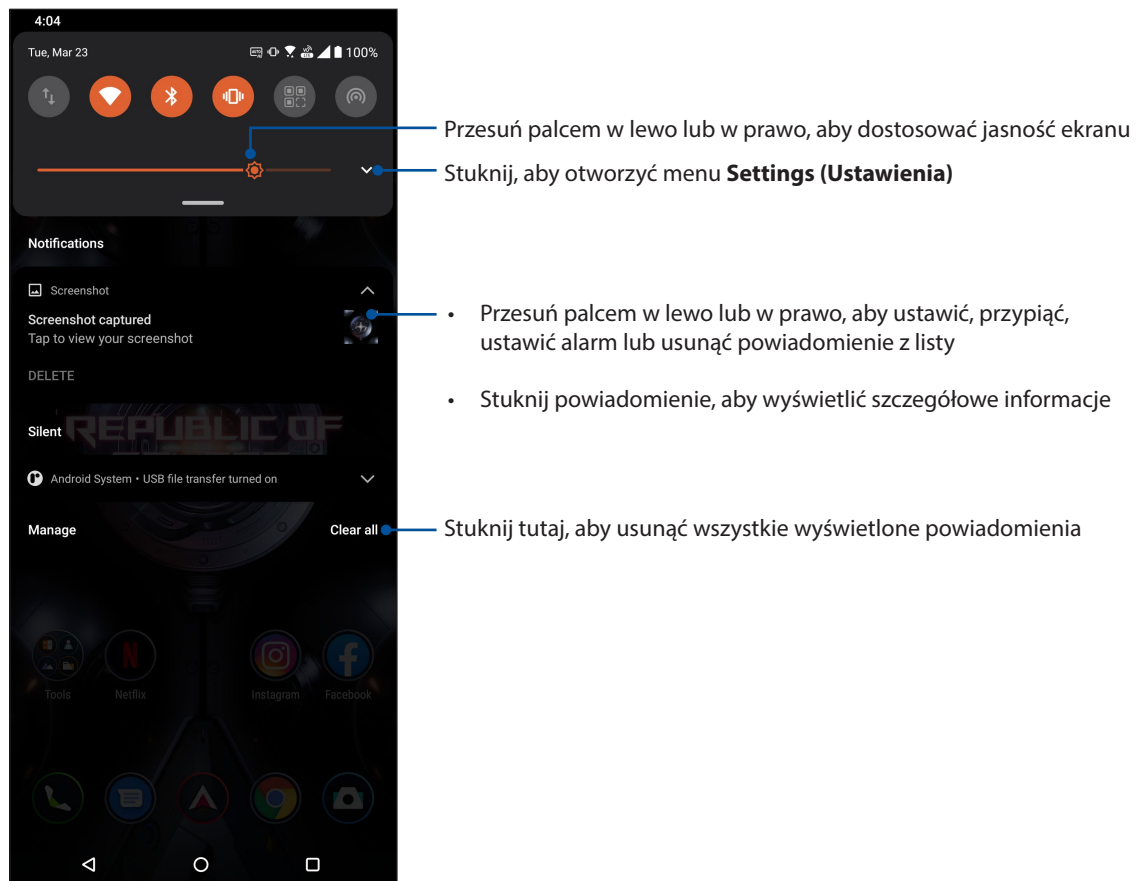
4:04

Tue, Mar 23

100%

Przesuń palcem w lewo lub w prawo, aby dostosować jasność ekranu

Stuknij, aby otworzyć menu **Settings (Ustawienia)**

Notifications

Screenshot

Screenshot captured

Tap to view your screenshot

DELETE

• Przesuń palcem w lewo lub w prawo, aby ustawić, przypiąć, ustawić alarm lub usunąć powiadomienie z listy

• Stuknij powiadomienie, aby wyświetlić szczegółowe informacje

Silent

REPUBLIC OF

Android System • USB file transfer turned on

Manage

Clear all

Stuknij tutaj, aby usunąć wszystkie wyświetlone powiadomienia

Tools

Netflix

Instagram

Facebook